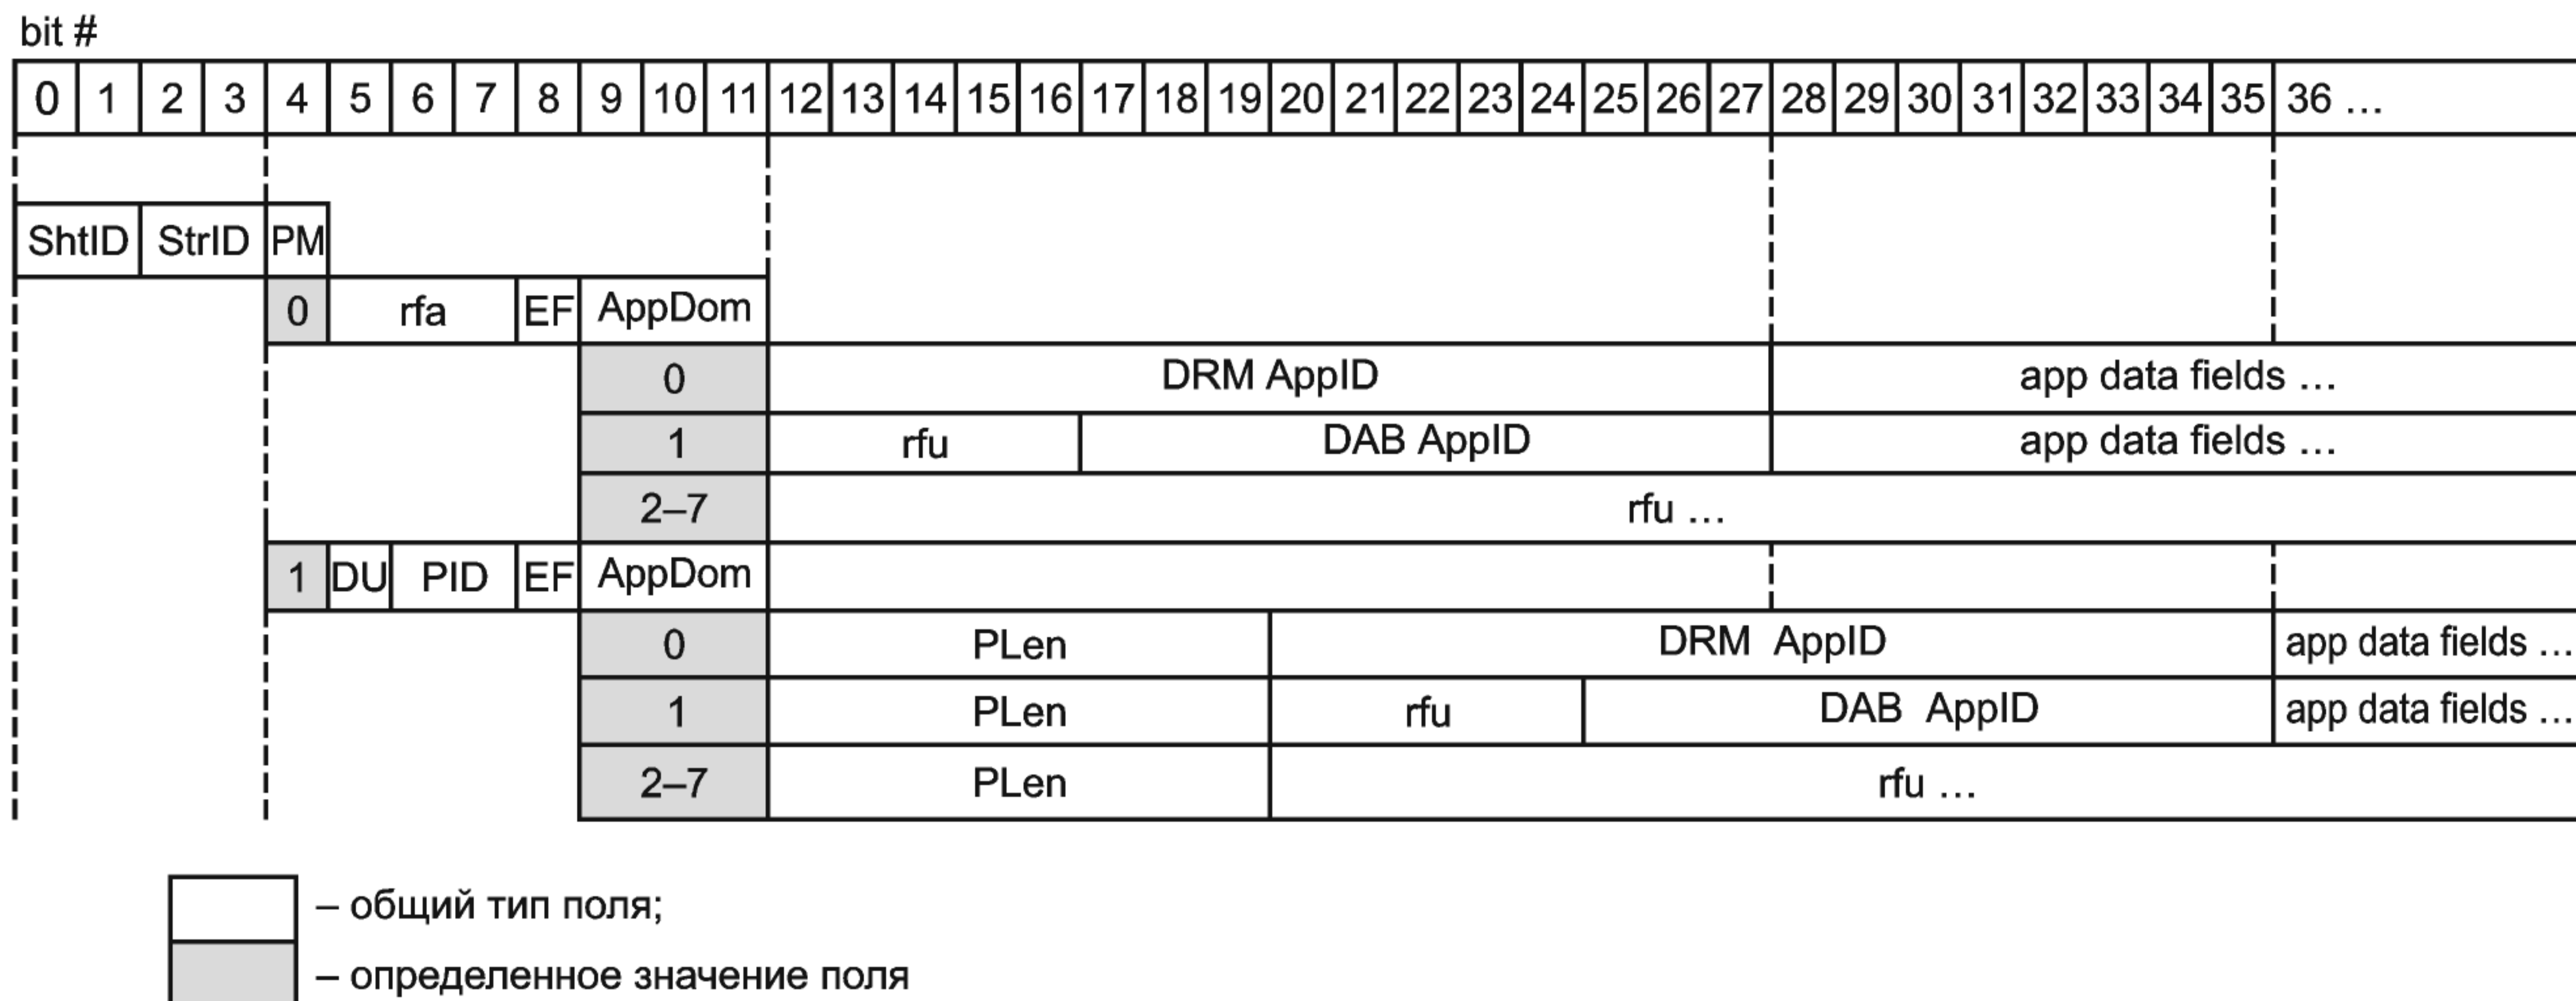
bit #

| 0 | 1 | 2 | 3 | 4 | 5 | 6 | 7 | 8 | 9 | 10 | 11 | 12 | 13 | 14 | 15 | 16 | 17 | 18 | 19 | 20 | 21 | 22 | 23 | 24 | 25 | 26 | 27 | 28 | 29 | 30 | 31 | 32 | 33 | 34 | 35 | 36 … |
|---|---|---|---|---|---|---|---|---|---|---|---|---|---|---|---|---|---|---|---|---|---|---|---|---|---|---|---|---|---|---|---|---|---|---|---|---|

ShtID | StrID | PM

0 | rfa | EF | AppDom

0 | DRM AppID | app data fields …

1 | rfu | DAB AppID | app data fields …

2–7 | rfu …

1 | DU | PID | EF | AppDom

0 | PLen | DRM AppID | app data fields …

1 | PLen | rfu | DAB AppID | app data fields …

2–7 | PLen | rfu …

– общий тип поля;

– определенное значение поля